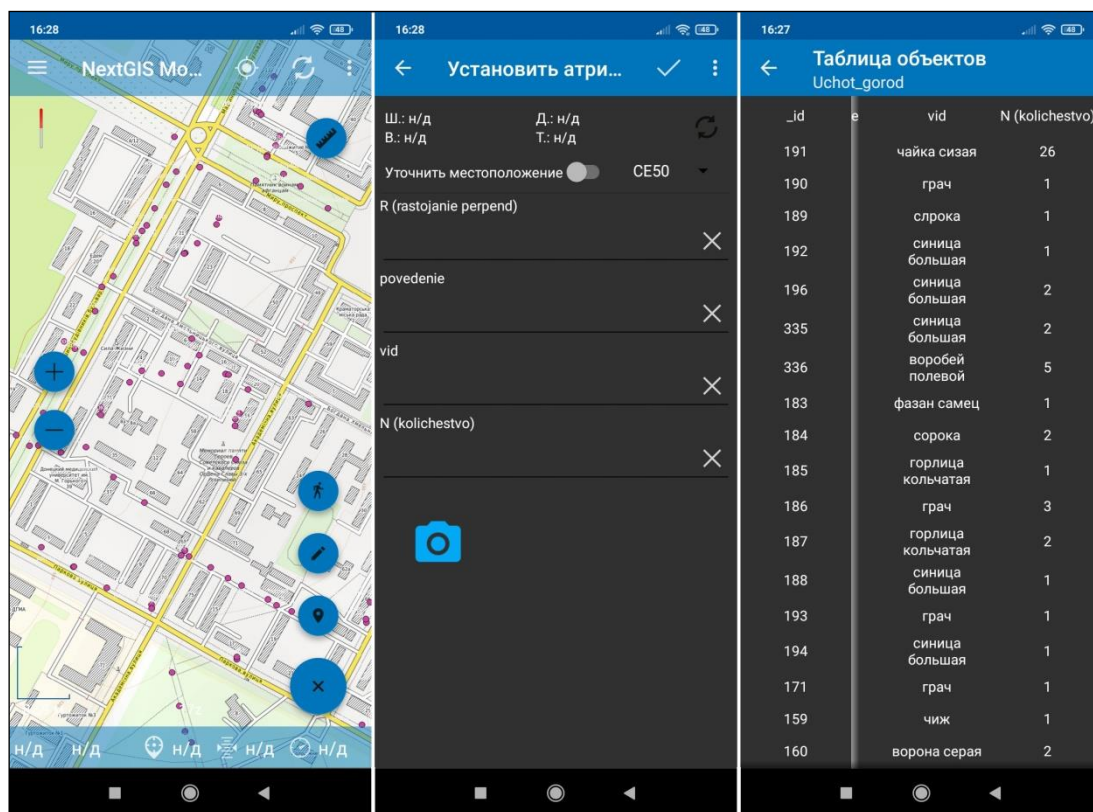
16:28

NextGIS Mo...

н/д н/д н/д н/д н/д

16:28

Установить атри...

Ш.: н/д
В.: н/д
Д.: н/д
Т.: н/д

Уточнить местоположение CE50

R (rastojanie perpend)

povedenie

vid

N (kolichestvo)

16:27

Таблица объектов
Uchot_gorod

| _id | vid | N (kolichestvo) |
|---|---|---|
| 191 | чайка сизая | 26 |
| 190 | грач | 1 |
| 189 | слрока | 1 |
| 192 | синица большая | 1 |
| 196 | синица большая | 2 |
| 335 | синица большая | 2 |
| 336 | воробей полевой | 5 |
| 183 | фазан самец | 1 |
| 184 | сорока | 2 |
| 185 | горлица кольчатая | 1 |
| 186 | грач | 3 |
| 187 | горлица кольчатая | 2 |
| 188 | синица большая | 1 |
| 193 | грач | 1 |
| 194 | синица большая | 1 |
| 171 | грач | 1 |
| 159 | чиж | 1 |
| 160 | ворона серая | 2 |